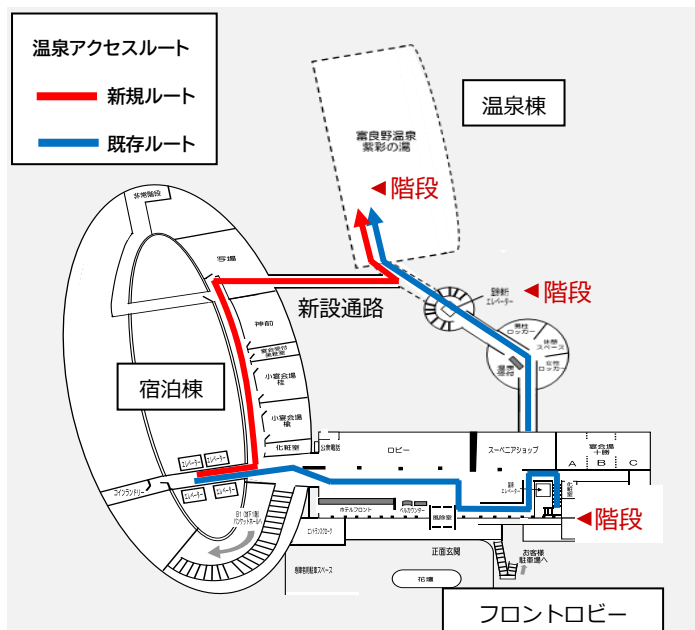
温泉アクセスルート

新規ルート

既存ルート

温泉棟

奈良野温泉
紫彩の湯

◀階段

◀階段

非常階段

宴場

新設通路

神前

宿泊棟

小宴会場

小宴会場

化粧室

エレベーター

エレベーター

エレベーター

エレベーター

コインランドリー

B1 宴会場
バンケットホール

公衆電話

ロビー

スーベニアショップ

宴会場

A B C

エレベーター

◀階段

ホテルフロント

ベルカウンター

応接室

正面玄関

お客様
駐車場へ

花壇

フロントロビー